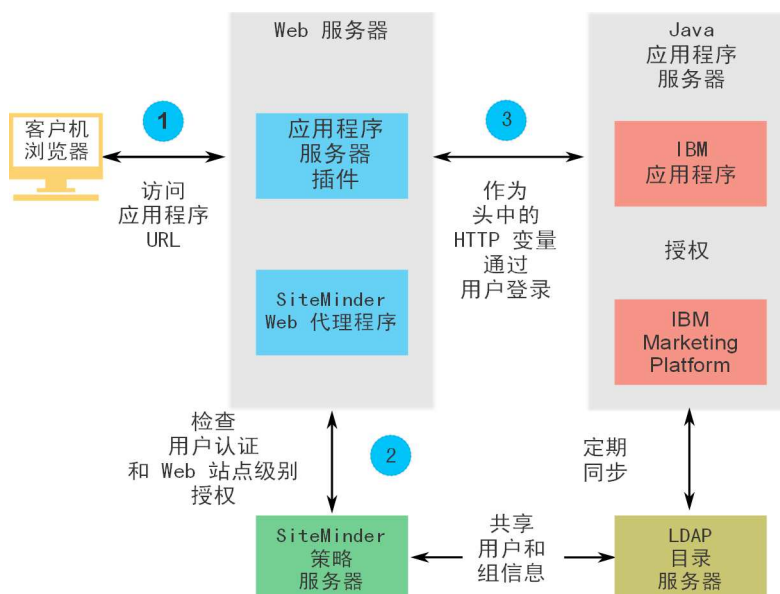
Web 服务器

Java
应用程序
服务器

客户机
浏览器

1

访问
应用程序
URL

应用程序
服务器
插件

SiteMinder
Web 代理程序

3

作为
头中的
HTTP 变量
通过
用户登录

IBM
应用程序

授权

IBM
Marketing
Platform

检查
用户认证
和 Web 站点级别
授权

2

定期
同步

SiteMinder
策略
服务器

共享
用户和
组信息

LDAP
目录
服务器